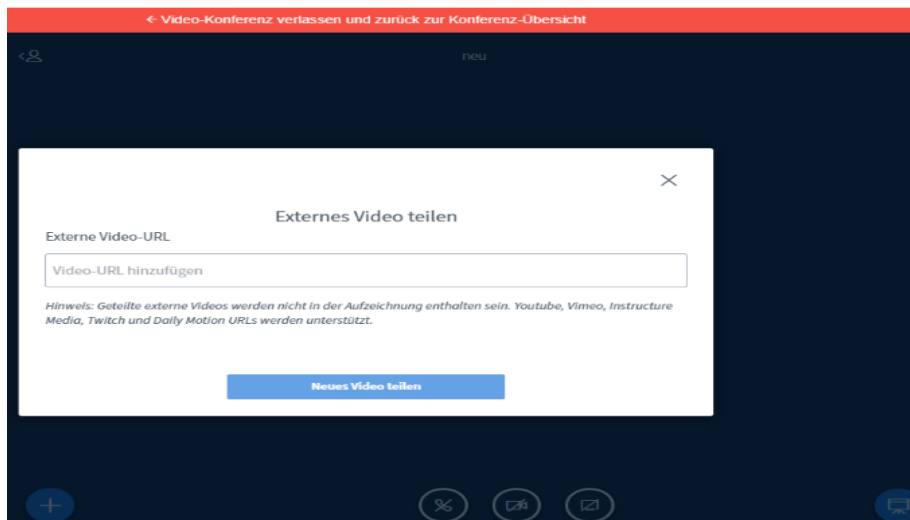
← Video-Konferenz verlassen und zurück zur Konferenz-Übersicht

neu

Externes Video teilen

Externe Video-URL

Video-URL hinzufügen

Hinweis: Geteilte externe Videos werden nicht in der Aufzeichnung enthalten sein. Youtube, Vimeo, Instructure Media, Twitch und Daily Motion URLs werden unterstützt.

Neues Video teilen